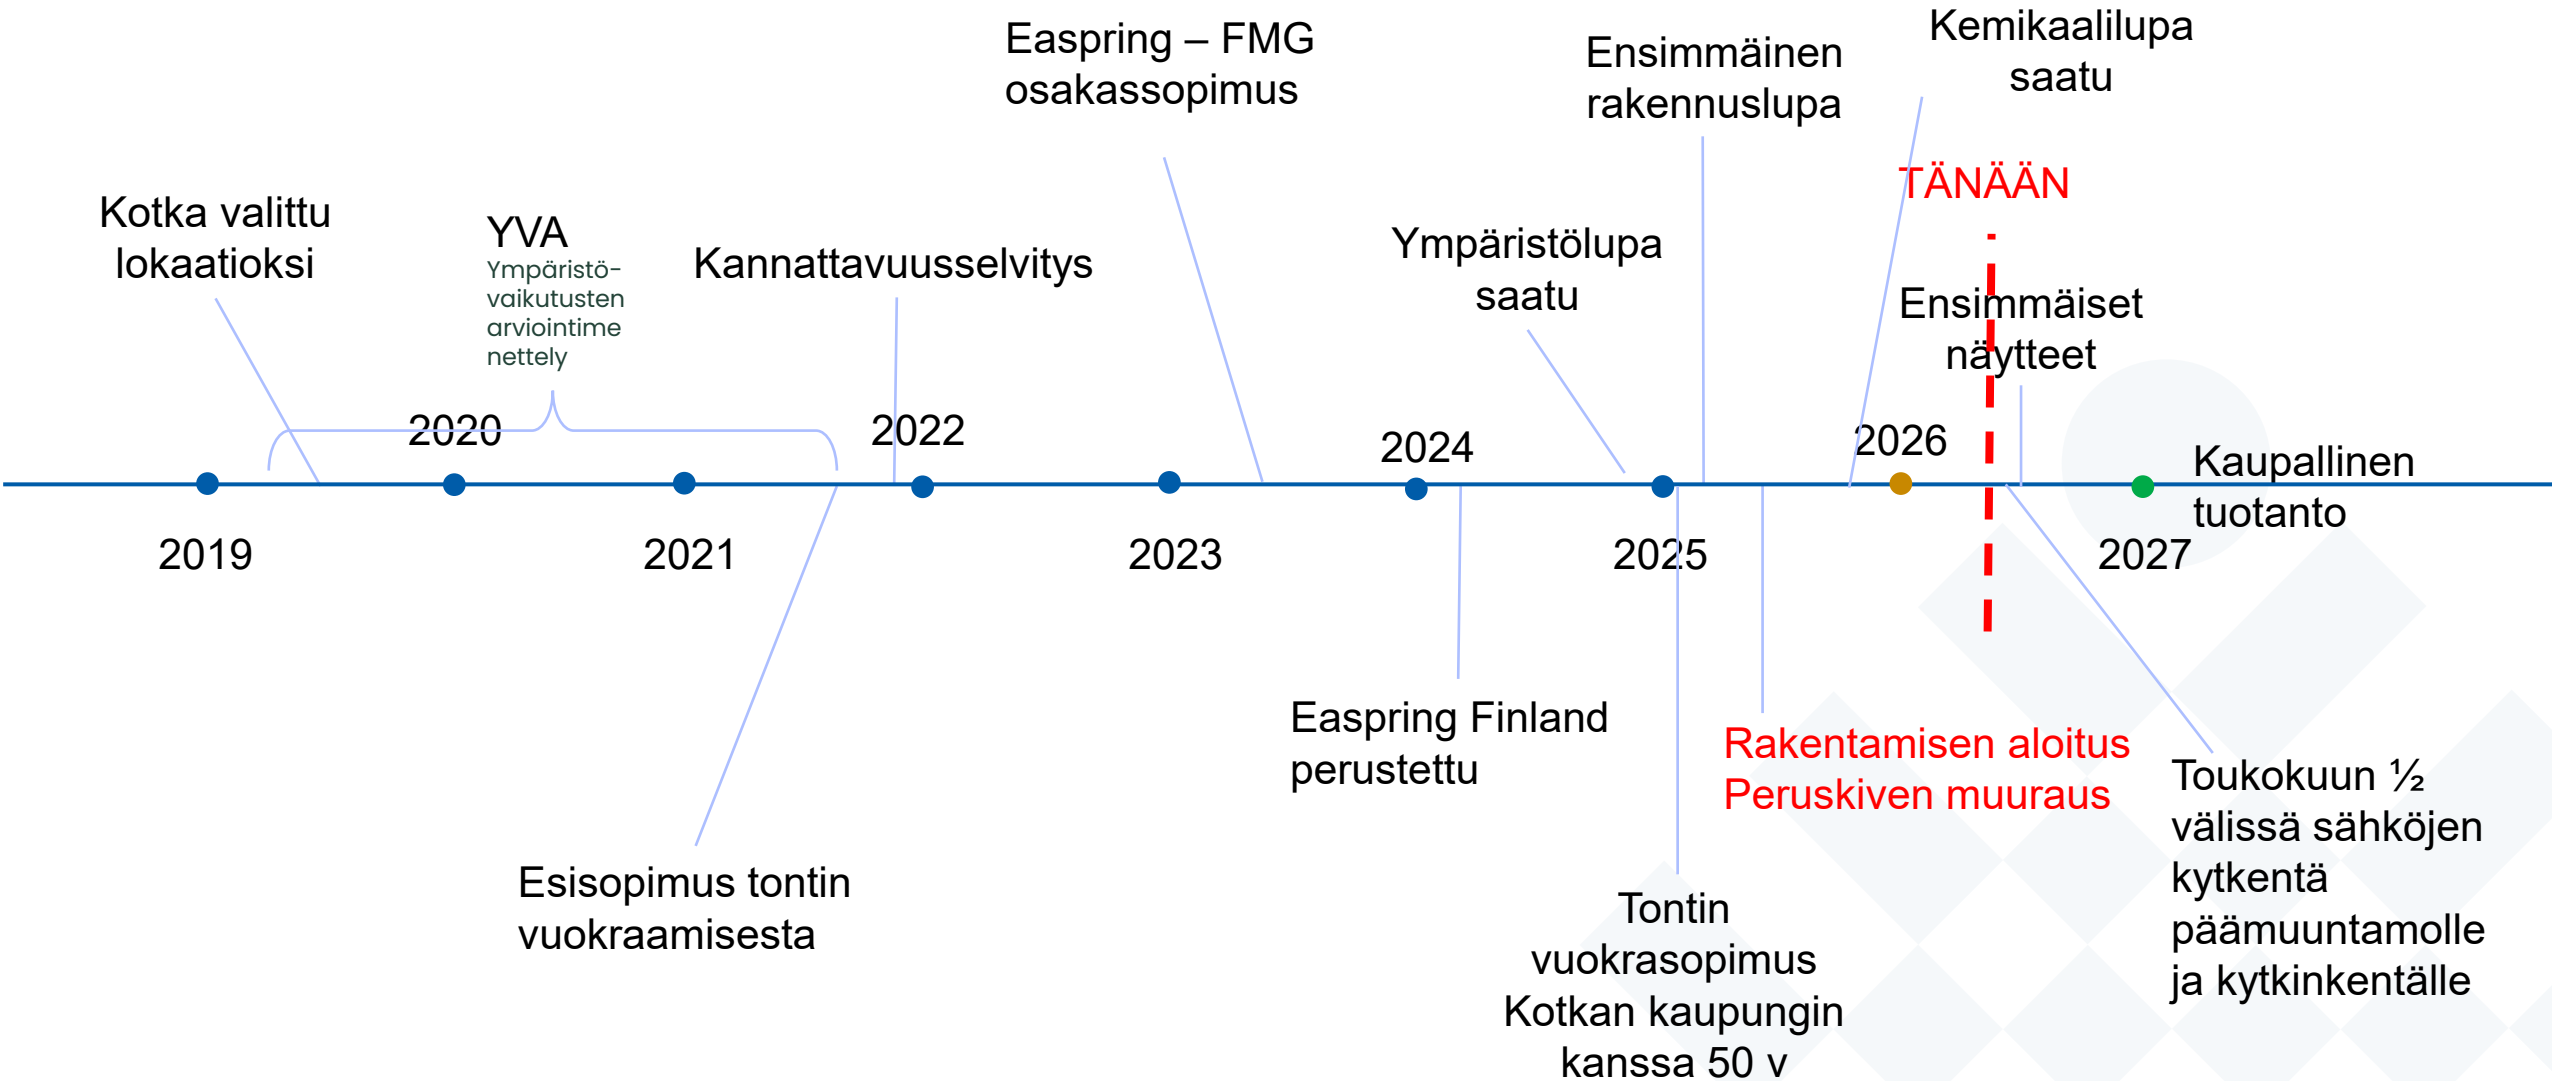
Easpring – FMG osakassopimus

Ensimmäinen rakennuslupa

Kemikaalilupa saatu

TÄNÄÄN

Kotka valittu lokaatioksi

YVA
Ympäristövaikutusten arviointimenettely

Kannattavuusselvitys

Ympäristölupa saatu

Ensimmäiset näytteet

2020

2022

2024

2026

Kaupallinen tuotanto

2019

2021

2023

2025

2027

Easpring Finland perustettu

Rakentamisen aloitus
Peruskiven muuraus

Toukokuun ½ välissä sähköjen kytkentä päämuuntamolle ja kytkinkentälle

Esisopimus tontin vuokraamisesta

Tontin vuokrasopimus Kotkan kaupungin kanssa 50 v